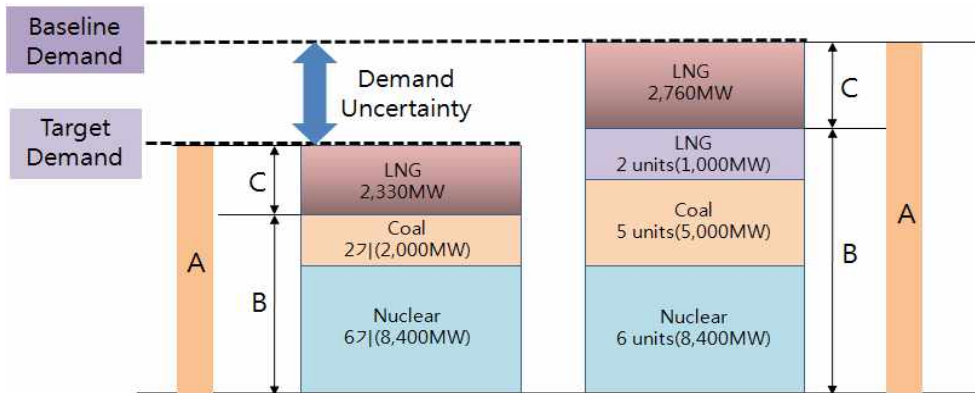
Baseline Demand

Demand Uncertainty

Target Demand

A

C

B

LNG 2,330MW

Coal 2기(2,000MW)

Nuclear 6기(8,400MW)

LNG 2,760MW

LNG 2 units(1,000MW)

Coal 5 units(5,000MW)

Nuclear 6 units(8,400MW)

C

B

A